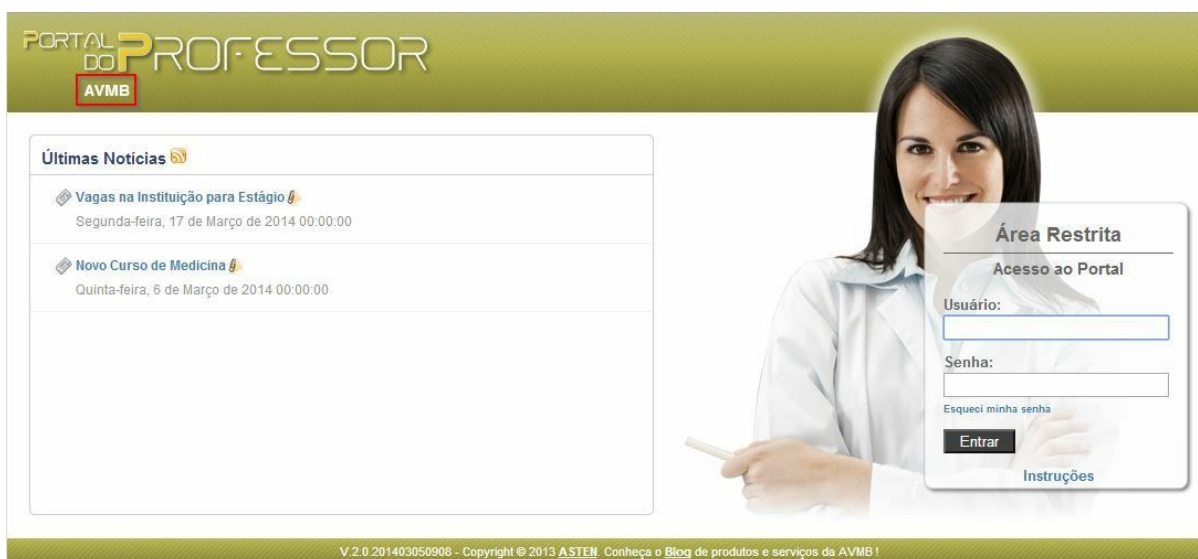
PORTAL DO PROFESSOR
AVMB

Últimas Notícias

Vagas na Instituição para Estágio
Segunda-feira, 17 de Março de 2014 00:00:00

Novo Curso de Medicina
Quinta-feira, 6 de Março de 2014 00:00:00

Área Restrita
Acesso ao Portal
Usuário:
Senha:
Esqueci minha senha
Entrar
Instruções

V.2.0.201403050908 - Copyright © 2013 ASTEN. Conheça o Blog de produtos e serviços da AVMB!